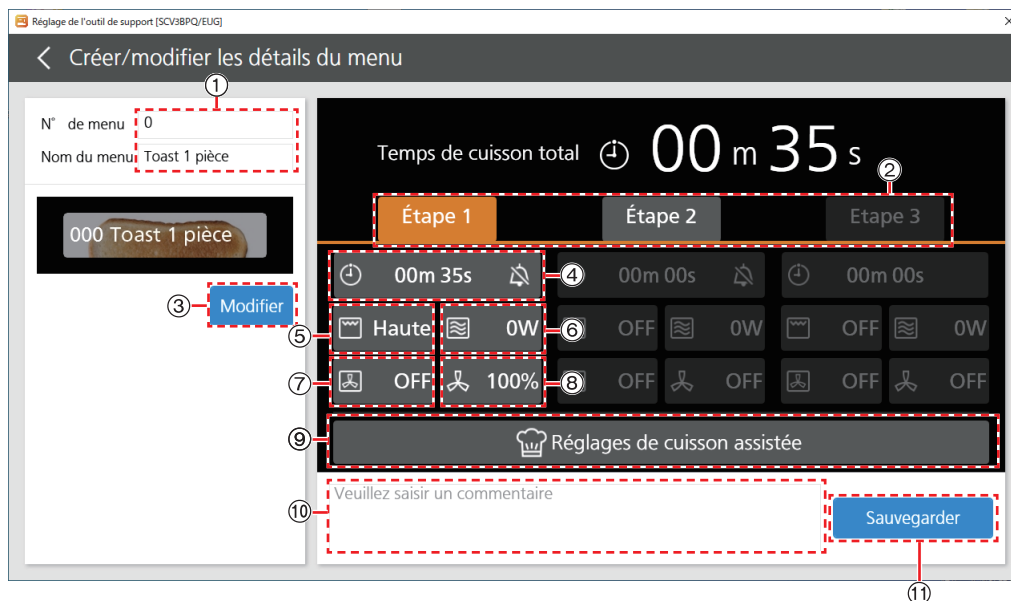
Réglage de l'outil de support [SCV3BPQ/EUG]

Créer/modifier les détails du menu

①

N° de menu 0

Nom du menu Toast 1 pièce

000 Toast 1 pièce

③ Modifier

Temps de cuisson total 00 m 35 s

②

Étape 1 Étape 2 Étape 3

00m 35s ④ 00m 00s 00m 00s

⑤ Haute 0W ⑥ OFF 0W OFF 0W

⑦ OFF 100% ⑧ OFF OFF OFF OFF

⑨ Réglages de cuisson assistée

⑩ Veuillez saisir un commentaire

Sauvegarder

⑪